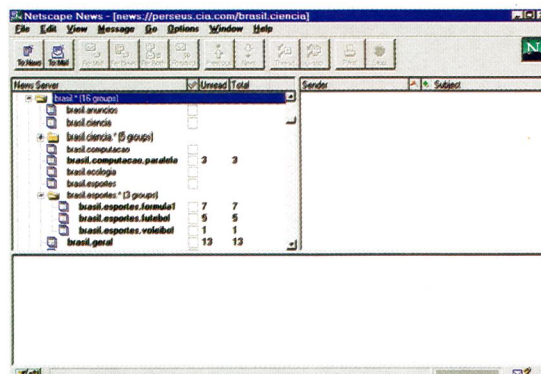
Netscape News - [news://perseus.cia.com/brasil.ciencia]

File Edit View Message Go Options Window Help

To: News To: Mail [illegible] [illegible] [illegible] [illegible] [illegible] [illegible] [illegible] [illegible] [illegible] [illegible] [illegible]

N

| News Server | | Unread | Total |
|---|---|---|---|
| brasil.* (16 groups) | | | |
| brasil.anuncios | | | |
| brasil.ciencia | | | |
| brasil.ciencia.* (5 groups) | | | |
| brasil.computacao | | | |
| brasil.computacao.paralela | | 3 | 3 |
| brasil.ecologia | | | |
| brasil.esportes | | | |
| brasil.esportes.* (3 groups) | | | |
| brasil.esportes.formula1 | | 7 | 7 |
| brasil.esportes.futebol | | 5 | 5 |
| brasil.esportes.voleibol | | 1 | 1 |
| brasil.geral | | 13 | 13 |

Sender | Subject